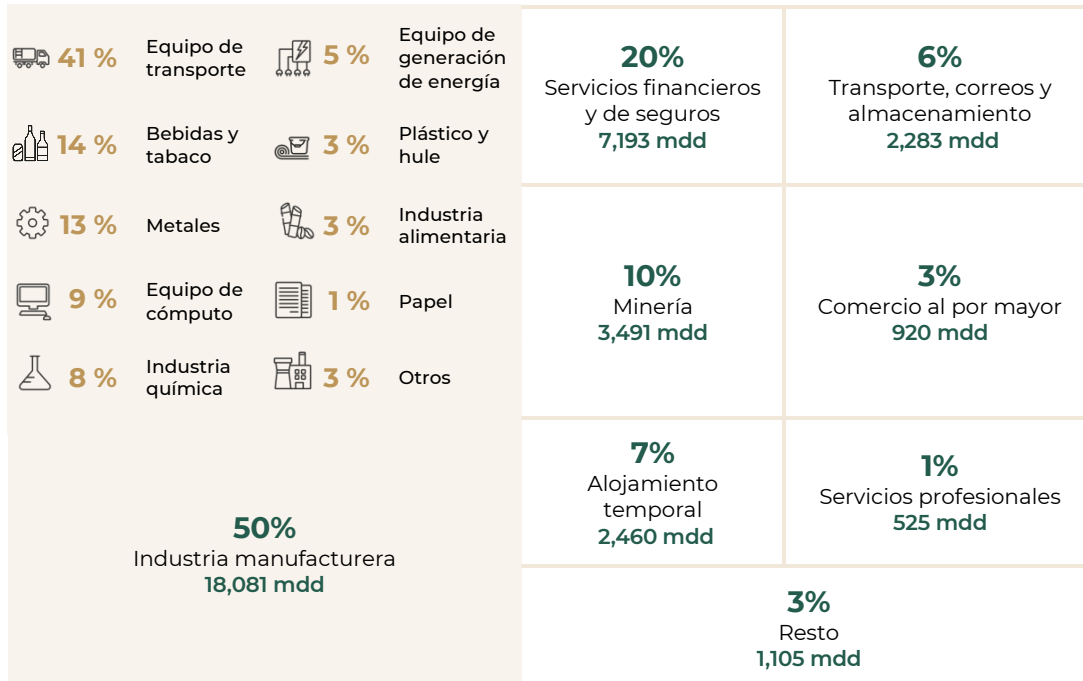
41 % Equipo de transporte

5 % Equipo de generación de energía

14 % Bebidas y tabaco

3 % Plástico y hule

13 % Metales

3 % Industria alimentaria

9 % Equipo de cómputo

1 % Papel

8 % Industria química

3 % Otros

50%
Industria manufacturera
18,081 mdd

20%
Servicios financieros y de seguros
7,193 mdd

6%
Transporte, correos y almacenamiento
2,283 mdd

10%
Minería
3,491 mdd

3%
Comercio al por mayor
920 mdd

7%
Alojamiento temporal
2,460 mdd

1%
Servicios profesionales
525 mdd

3%
Resto
1,105 mdd